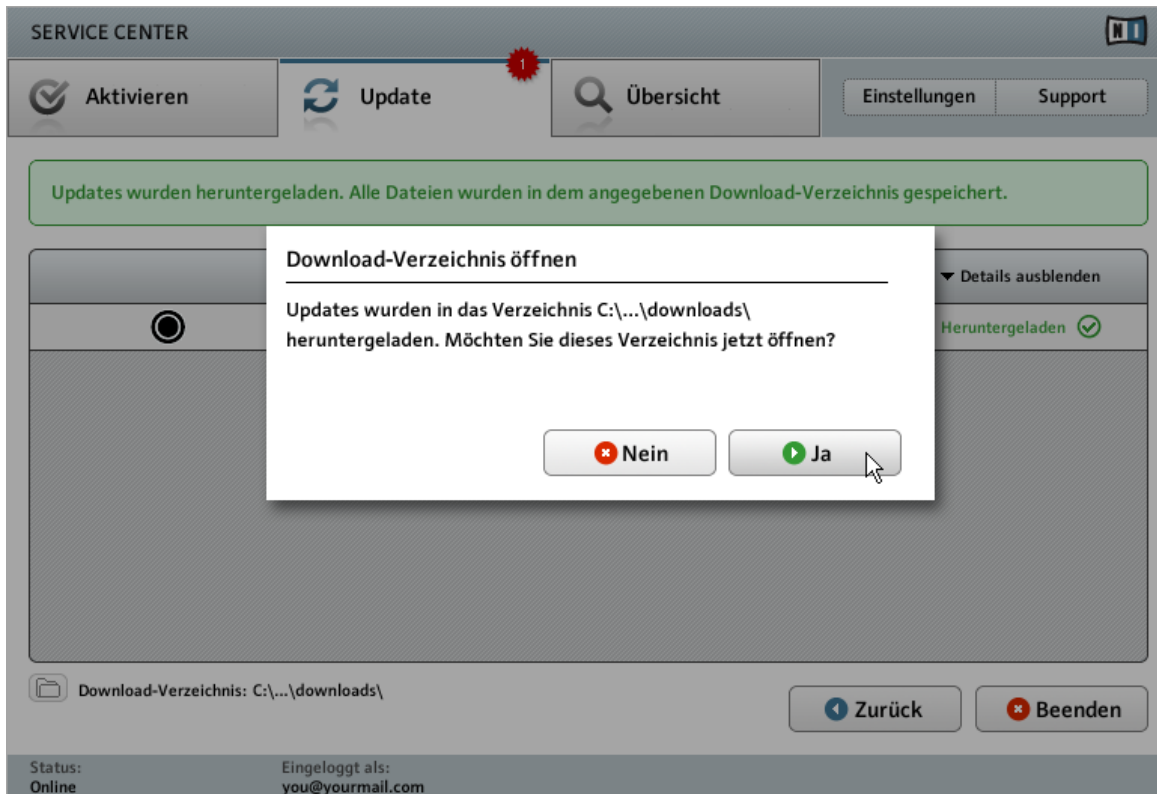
SERVICE CENTER

NI

Aktivieren

Update

1

Übersicht

Einstellungen

Support

Updates wurden heruntergeladen. Alle Dateien wurden in dem angegebenen Download-Verzeichnis gespeichert.

Details ausblenden

Heruntergeladen

Download-Verzeichnis öffnen

Updates wurden in das Verzeichnis C:\...\downloads\ heruntergeladen. Möchten Sie dieses Verzeichnis jetzt öffnen?

Nein

Ja

Download-Verzeichnis: C:\...\downloads\

Zurück

Beenden

Status:
Online

Eingeloggt als:
you@yourmail.com